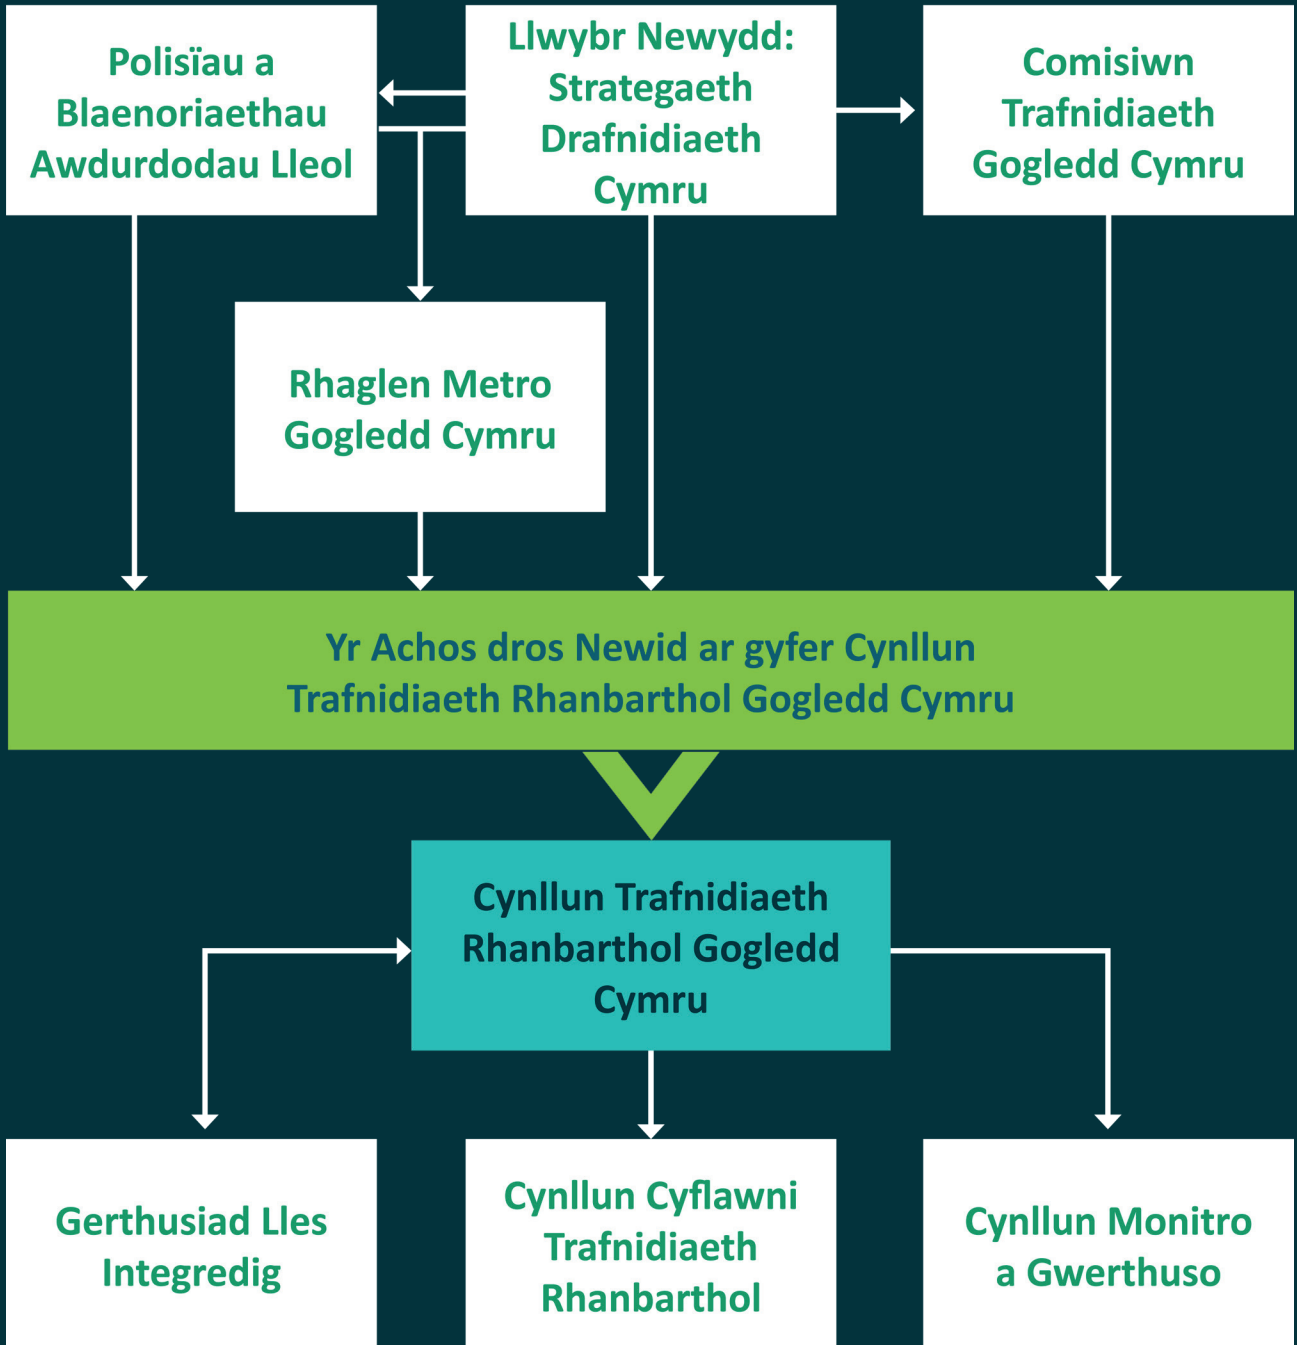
Polisïau a Blaenoriaethau Awdurdodau Lleol

Llwybr Newydd: Strategaeth Drafnidiaeth Cymru

Comisiwn Trafnidiaeth Gogledd Cymru

Rhaglen Metro Gogledd Cymru

Yr Achos dros Newid ar gyfer Cynllun Trafnidiaeth Rhanbarthol Gogledd Cymru

Cynllun Trafnidiaeth Rhanbarthol Gogledd Cymru

Gerthusiad Lles Integredig

Cynllun Cyflawni Trafnidiaeth Rhanbarthol

Cynllun Monitro a Gwerthuso